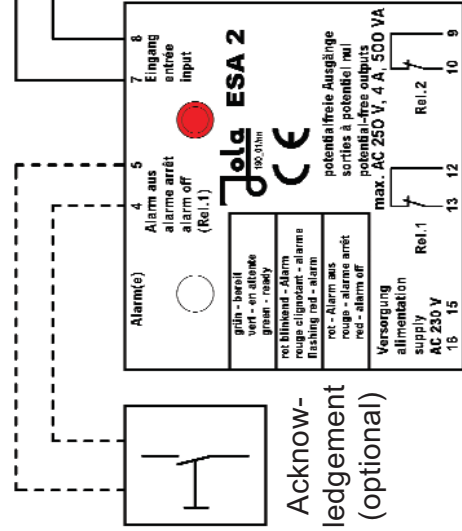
7 8
Eingang
entrée
input

ESA 2

Jola
190, 01/hhm

CE

potentialfreie Ausgänge
sorties à potentiel nul
potential-free outputs
max. AC 250 V, 4 A, 500 VA

Rel.2
10 9

Rel.1
13 12

4 5
Alarm aus
alarme arrêt
alarm off
(Rel.1)

Alarm(e)

grün - bereit
vert - en attente
green - ready

rot blinkend - Alarm
rouge clignotant - alarme
flashing red - alarm

rot - Alarm aus
rouge - alarme arrêt
red - alarm off

Versorgung
alimentation
supply
AC 230 V
16 15

Acknowledgement
(optional)